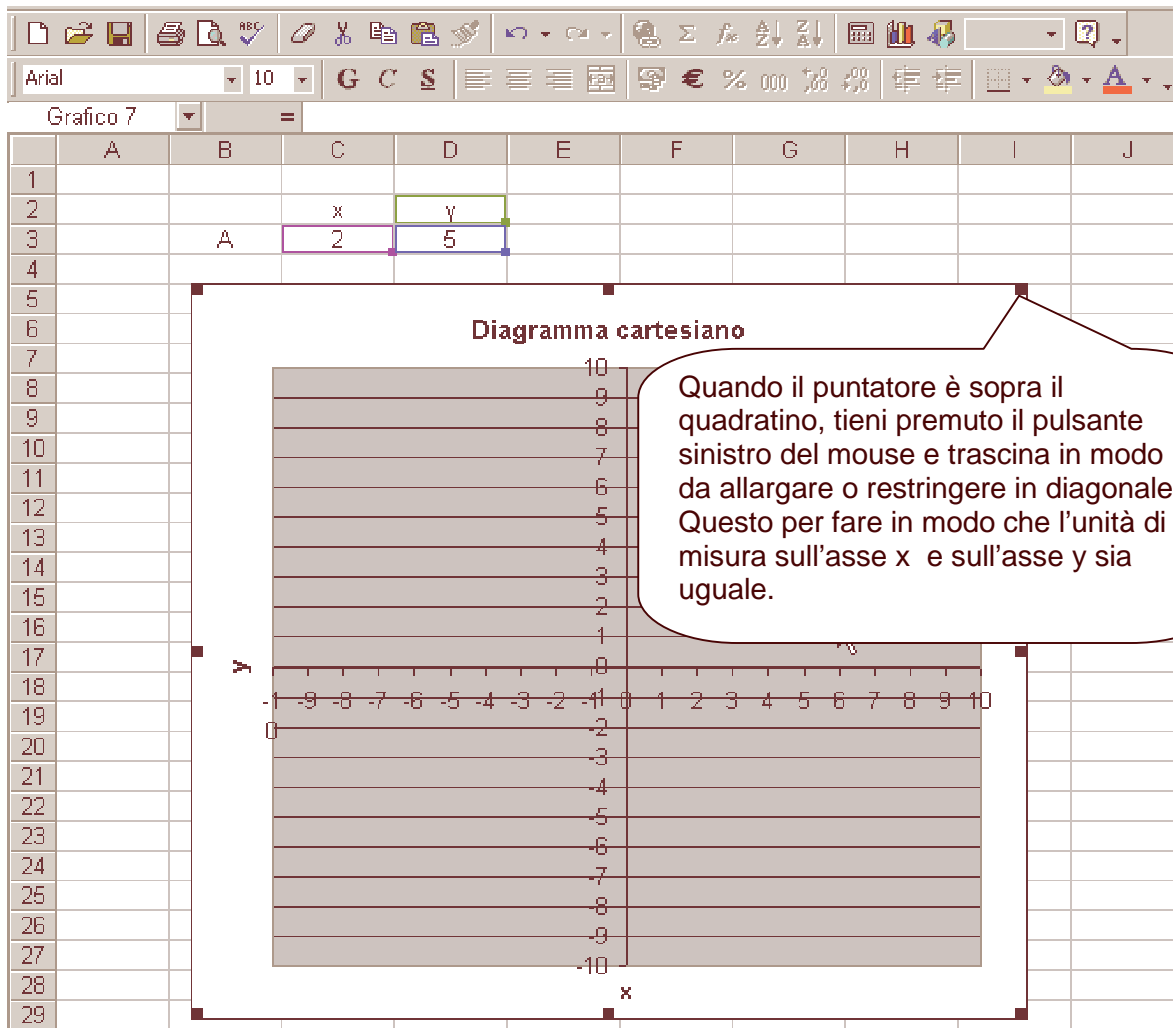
Arial 10 G C S € % 000

Grafico 7 =

| | A | B | C | D | E | F | G | H | I | J |
|---|---|---|---|---|---|---|---|---|---|---|
| 1 | | | | | | | | | | |
| 2 | | | x | y | | | | | | |
| 3 | | A | 2 | 5 | | | | | | |
| 4 | | | | | | | | | | |

5 6 7 8 9 10 11 12 13 14 15 16 17 18 19 20 21 22 23 24 25 26 27 28 29

Diagramma cartesiano

10 9 8 7 6 5 4 3 2 1 0 -1 -2 -3 -4 -5 -6 -7 -8 -9 -10

-10 -9 -8 -7 -6 -5 -4 -3 -2 -1 0 1 2 3 4 5 6 7 8 9 10

y

x

Quando il puntatore è sopra il quadratino, tieni premuto il pulsante sinistro del mouse e trascina in modo da allargare o restringere in diagonale. Questo per fare in modo che l'unità di misura sull'asse x e sull'asse y sia uguale.